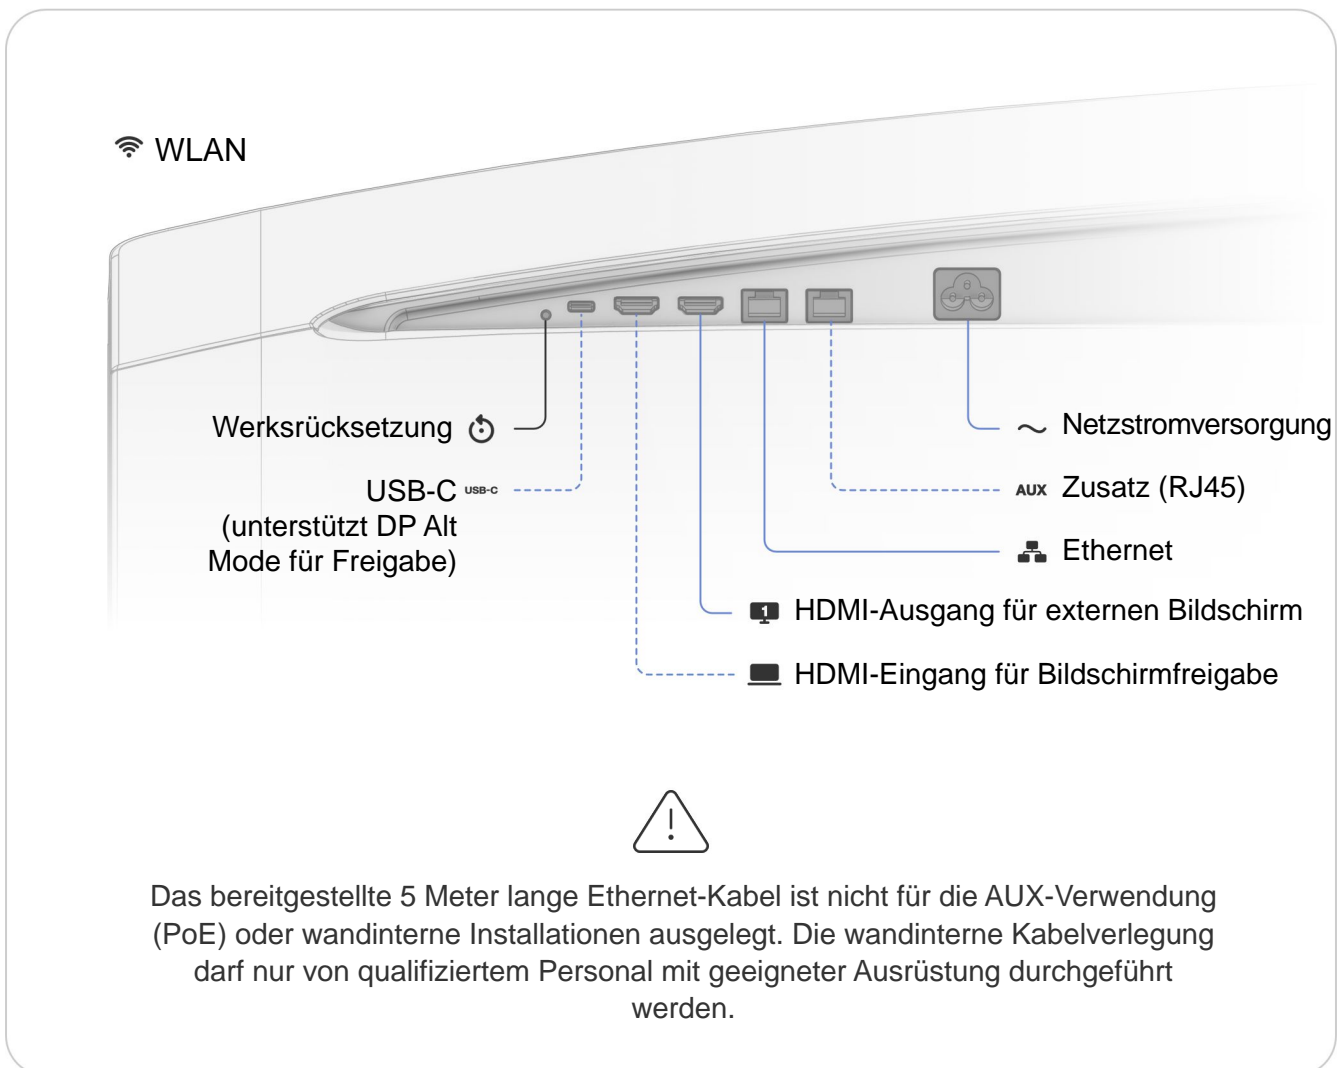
WLAN

Werksrücksetzung

USB-C USB-C
(unterstützt DP Alt Mode für Freigabe)

Netzstromversorgung

AUX Zusatz (RJ45)

Ethernet

1 HDMI-Ausgang für externen Bildschirm

HDMI-Eingang für Bildschirmfreigabe

Das bereitgestellte 5 Meter lange Ethernet-Kabel ist nicht für die AUX-Verwendung (PoE) oder wandinterne Installationen ausgelegt. Die wandinterne Kabelverlegung darf nur von qualifiziertem Personal mit geeigneter Ausrüstung durchgeführt werden.